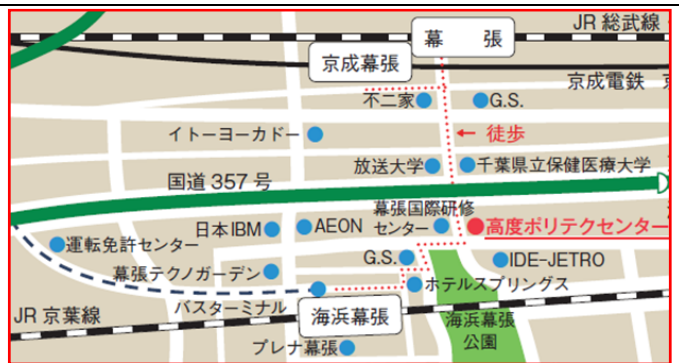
JR 総武線
幕　張
京成幕張
京成電鉄
不二家
G.S.
イトーヨーカドー
← 徒歩
放送大学
千葉県立保健医療大学
国道 357 号
幕張国際研修センター
日本IBM
AEON
高度ポリテクセンター
運転免許センター
G.S.
IDE-JETRO
幕張テクノガーデン
ホテルスプリングス
バスターミナル
JR 京葉線
海浜幕張
海浜幕張公園
プレナ幕張